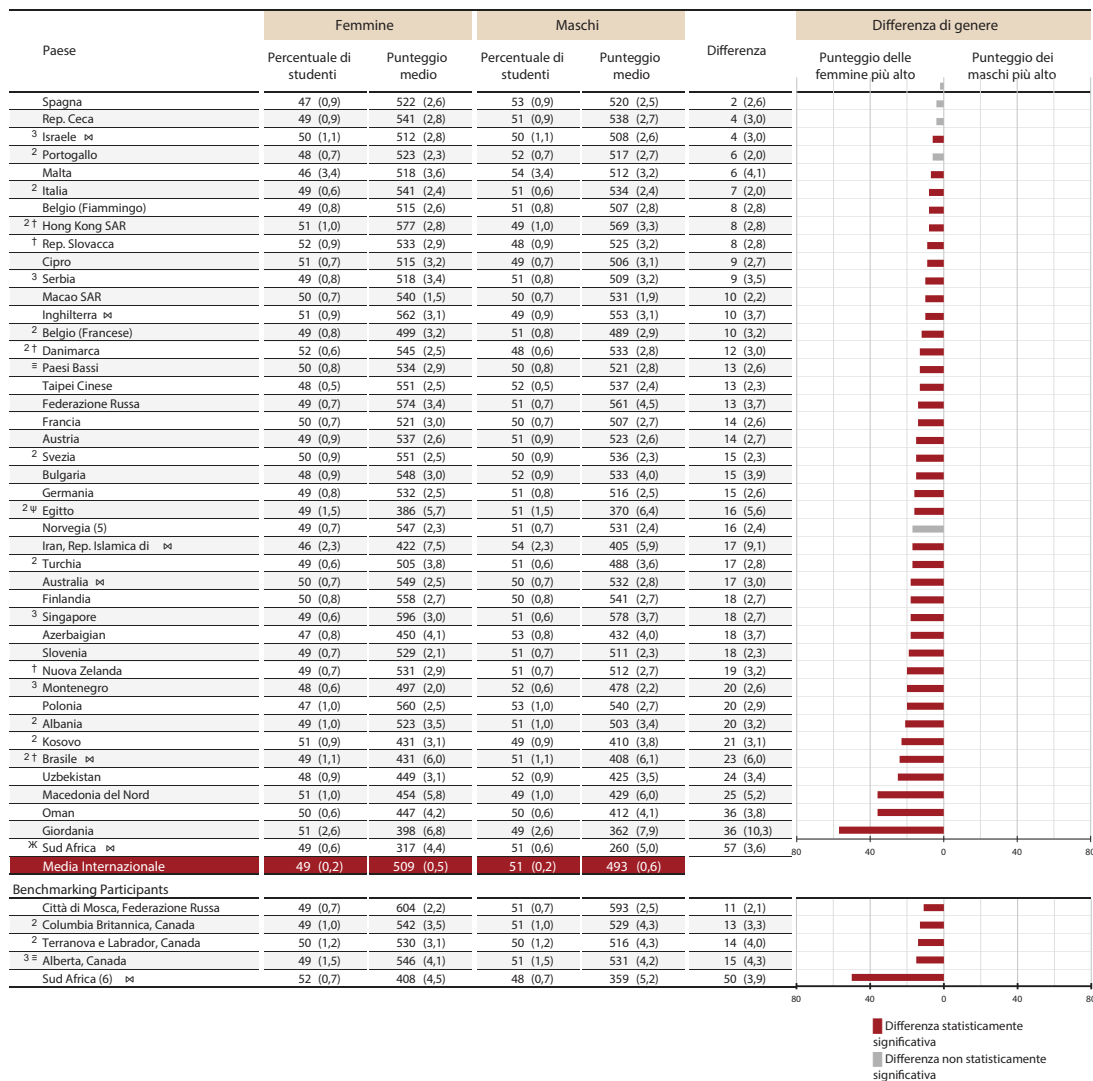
| Paese | Femmine Percentuale di studenti | Femmine Punteggio medio | Maschi Percentuale di studenti | Maschi Punteggio medio | Differenza |
|---|---|---|---|---|---|
| Spagna | 47 (0,9) | 522 (2,6) | 53 (0,9) | 520 (2,5) | 2 (2,6) |
| Rep. Ceca | 49 (0,9) | 541 (2,8) | 51 (0,9) | 538 (2,7) | 4 (3,0) |
| ³ Israele ⋈ | 50 (1,1) | 512 (2,8) | 50 (1,1) | 508 (2,6) | 4 (3,0) |
| ² Portogallo | 48 (0,7) | 523 (2,3) | 52 (0,7) | 517 (2,7) | 6 (2,0) |
| Malta | 46 (3,4) | 518 (3,6) | 54 (3,4) | 512 (3,2) | 6 (4,1) |
| ² Italia | 49 (0,6) | 541 (2,4) | 51 (0,6) | 534 (2,4) | 7 (2,0) |
| Belgio (Fiammingo) | 49 (0,8) | 515 (2,6) | 51 (0,8) | 507 (2,8) | 8 (2,8) |
| ²† Hong Kong SAR | 51 (1,0) | 577 (2,8) | 49 (1,0) | 569 (3,3) | 8 (2,8) |
| † Rep. Slovacca | 52 (0,9) | 533 (2,9) | 48 (0,9) | 525 (3,2) | 8 (2,8) |
| Cipro | 51 (0,7) | 515 (3,2) | 49 (0,7) | 506 (3,1) | 9 (2,7) |
| ³ Serbia | 49 (0,8) | 518 (3,4) | 51 (0,8) | 509 (3,2) | 9 (3,5) |
| Macao SAR | 50 (0,7) | 540 (1,5) | 50 (0,7) | 531 (1,9) | 10 (2,2) |
| Inghilterra ⋈ | 51 (0,9) | 562 (3,1) | 49 (0,9) | 553 (3,1) | 10 (3,7) |
| ² Belgio (Francese) | 49 (0,8) | 499 (3,2) | 51 (0,8) | 489 (2,9) | 10 (3,2) |
| ²† Danimarca | 52 (0,6) | 545 (2,5) | 48 (0,6) | 533 (2,8) | 12 (3,0) |
| ≡ Paesi Bassi | 50 (0,8) | 534 (2,9) | 50 (0,8) | 521 (2,8) | 13 (2,6) |
| Taipei Cinese | 48 (0,5) | 551 (2,5) | 52 (0,5) | 537 (2,4) | 13 (2,3) |
| Federazione Russa | 49 (0,7) | 574 (3,4) | 51 (0,7) | 561 (4,5) | 13 (3,7) |
| Francia | 50 (0,7) | 521 (3,0) | 50 (0,7) | 507 (2,7) | 14 (2,6) |
| Austria | 49 (0,9) | 537 (2,6) | 51 (0,9) | 523 (2,6) | 14 (2,7) |
| ² Svezia | 50 (0,9) | 551 (2,5) | 50 (0,9) | 536 (2,3) | 15 (2,3) |
| Bulgaria | 48 (0,9) | 548 (3,0) | 52 (0,9) | 533 (4,0) | 15 (3,9) |
| Germania | 49 (0,8) | 532 (2,5) | 51 (0,8) | 516 (2,5) | 15 (2,6) |
| ²ψ Egitto | 49 (1,5) | 386 (5,7) | 51 (1,5) | 370 (6,4) | 16 (5,6) |
| Norvegia (5) | 49 (0,7) | 547 (2,3) | 51 (0,7) | 531 (2,4) | 16 (2,4) |
| Iran, Rep. Islamica di ⋈ | 46 (2,3) | 422 (7,5) | 54 (2,3) | 405 (5,9) | 17 (9,1) |
| ² Turchia | 49 (0,6) | 505 (3,8) | 51 (0,6) | 488 (3,6) | 17 (2,8) |
| Australia ⋈ | 50 (0,7) | 549 (2,5) | 50 (0,7) | 532 (2,8) | 17 (3,0) |
| Finlandia | 50 (0,8) | 558 (2,7) | 50 (0,8) | 541 (2,7) | 18 (2,7) |
| ³ Singapore | 49 (0,6) | 596 (3,0) | 51 (0,6) | 578 (3,7) | 18 (2,7) |
| Azerbaigian | 47 (0,8) | 450 (4,1) | 53 (0,8) | 432 (4,0) | 18 (3,7) |
| Slovenia | 49 (0,7) | 529 (2,1) | 51 (0,7) | 511 (2,3) | 18 (2,3) |
| † Nuova Zelanda | 49 (0,7) | 531 (2,9) | 51 (0,7) | 512 (2,7) | 19 (3,2) |
| ³ Montenegro | 48 (0,6) | 497 (2,0) | 52 (0,6) | 478 (2,2) | 20 (2,6) |
| Polonia | 47 (1,0) | 560 (2,5) | 53 (1,0) | 540 (2,7) | 20 (2,9) |
| ² Albania | 49 (1,0) | 523 (3,5) | 51 (1,0) | 503 (3,4) | 20 (3,2) |
| ² Kosovo | 51 (0,9) | 431 (3,1) | 49 (0,9) | 410 (3,8) | 21 (3,1) |
| ²† Brasile ⋈ | 49 (1,1) | 431 (6,0) | 51 (1,1) | 408 (6,1) | 23 (6,0) |
| Uzbekistan | 48 (0,9) | 449 (3,1) | 52 (0,9) | 425 (3,5) | 24 (3,4) |
| Macedonia del Nord | 51 (1,0) | 454 (5,8) | 49 (1,0) | 429 (6,0) | 25 (5,2) |
| Oman | 50 (0,6) | 447 (4,2) | 50 (0,6) | 412 (4,1) | 36 (3,8) |
| Giordania | 51 (2,6) | 398 (6,8) | 49 (2,6) | 362 (7,9) | 36 (10,3) |
| Ж Sud Africa ⋈ | 49 (0,6) | 317 (4,4) | 51 (0,6) | 260 (5,0) | 57 (3,6) |
| Media Internazionale | 49 (0,2) | 509 (0,5) | 51 (0,2) | 493 (0,6) | |

Differenza di genere
Punteggio delle femmine più alto
Punteggio dei maschi più alto
80 40 0 40 80

Benchmarking Participants

| | | | | | |
|---|---|---|---|---|---|
| Città di Mosca, Federazione Russa | 49 (0,7) | 604 (2,2) | 51 (0,7) | 593 (2,5) | 11 (2,1) |
| ² Columbia Britannica, Canada | 49 (1,0) | 542 (3,5) | 51 (1,0) | 529 (4,3) | 13 (3,3) |
| ² Terranova e Labrador, Canada | 50 (1,2) | 530 (3,1) | 50 (1,2) | 516 (4,3) | 14 (4,0) |
| ³≡ Alberta, Canada | 49 (1,5) | 546 (4,1) | 51 (1,5) | 531 (4,2) | 15 (4,3) |
| Sud Africa (6) ⋈ | 52 (0,7) | 408 (4,5) | 48 (0,7) | 359 (5,2) | 50 (3,9) |

80 40 0 40 80

Differenza statisticamente significativa
Differenza non statisticamente significativa